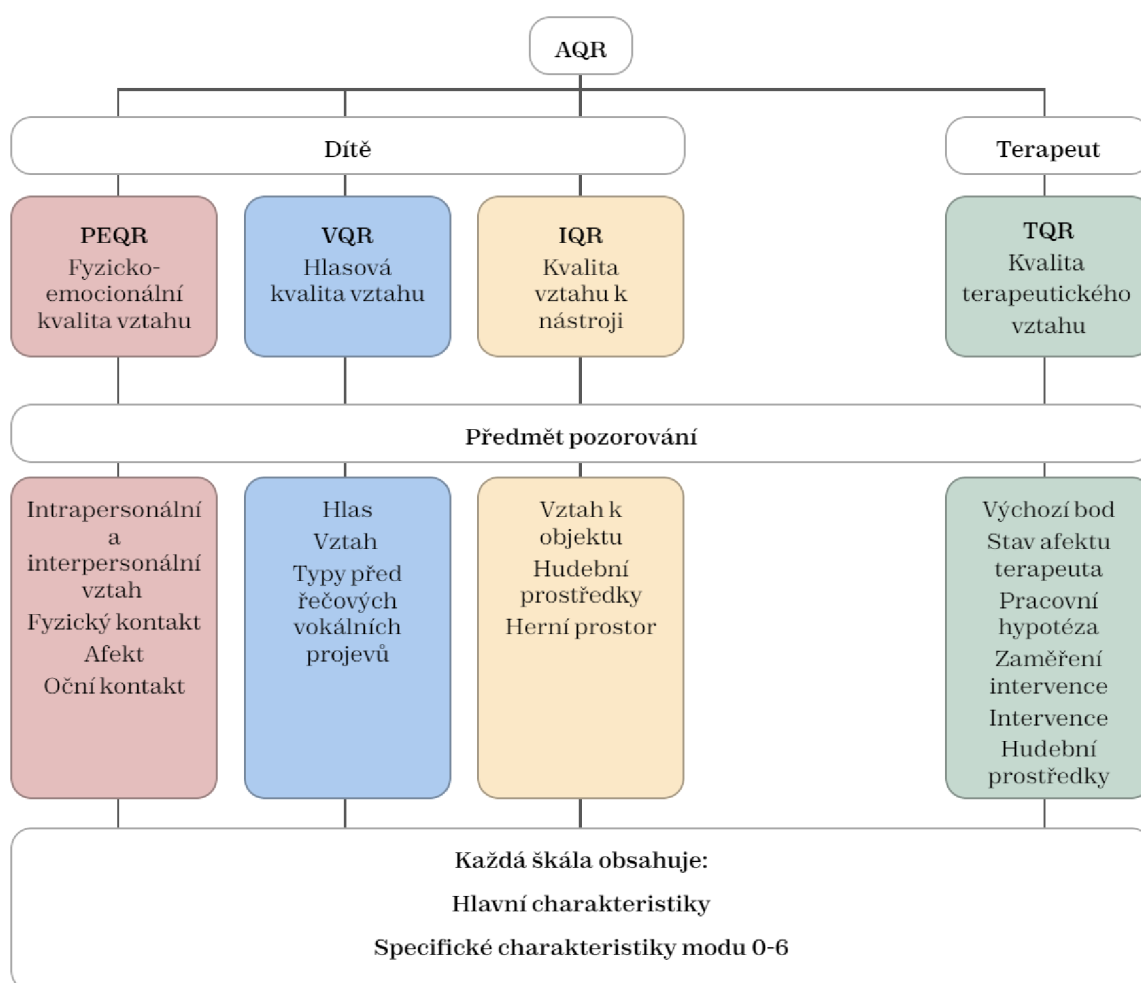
AQR

Dítě

Terapeut

PEQR
Fyzicko-emocionální kvalita vztahu

VQR
Hlasová kvalita vztahu

IQR
Kvalita vztahu k nástroji

TQR
Kvalita terapeutického vztahu

Předmět pozorování

Intrapersonální a interpersonální vztah
Fyzický kontakt
Afekt
Oční kontakt

Hlas
Vztah
Typy před řečových vokálních projevů

Vztah k objektu
Hudební prostředky
Herní prostor

Výchozí bod
Stav afektu terapeuta
Pracovní hypotéza
Zaměření intervence
Intervence
Hudební prostředky

Každá škála obsahuje:
Hlavní charakteristiky
Specifické charakteristiky modu 0-6